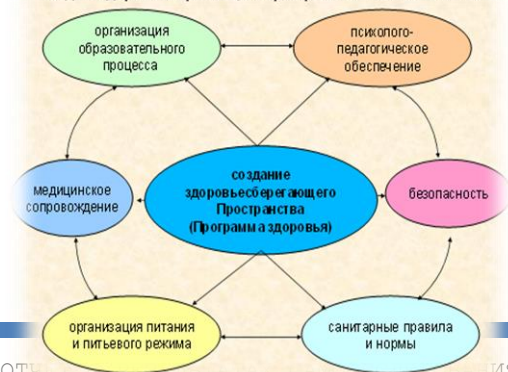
организация образовательного процесса

психолого-педагогическое обеспечение

медицинское сопровождение

создание здоровьесберегающего Пространства (Программа здоровья)

безопасность

организация питания и питьевого режима

санитарные правила и нормы